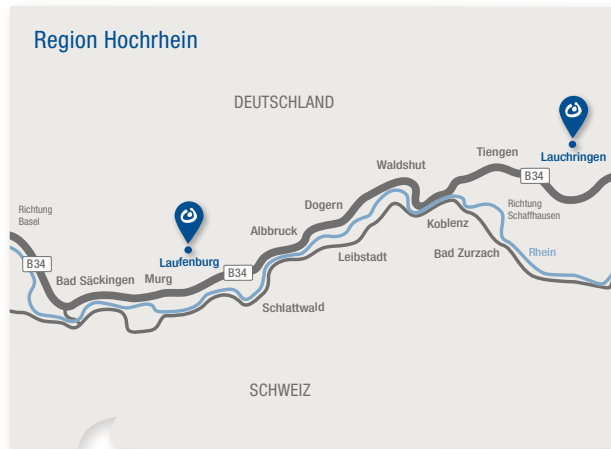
Region Hochrhein

DEUTSCHLAND

Lauchringen

Tiengen

Waldshut

B34

Richtung Schaffhausen

Dogern

Koblenz

Richtung Basel

Laufenburg

Albbruck

Bad Zurzach

Rhein

B34

Leibstadt

Bad Säckingen

Murg

B34

Schlattwald

SCHWEIZ